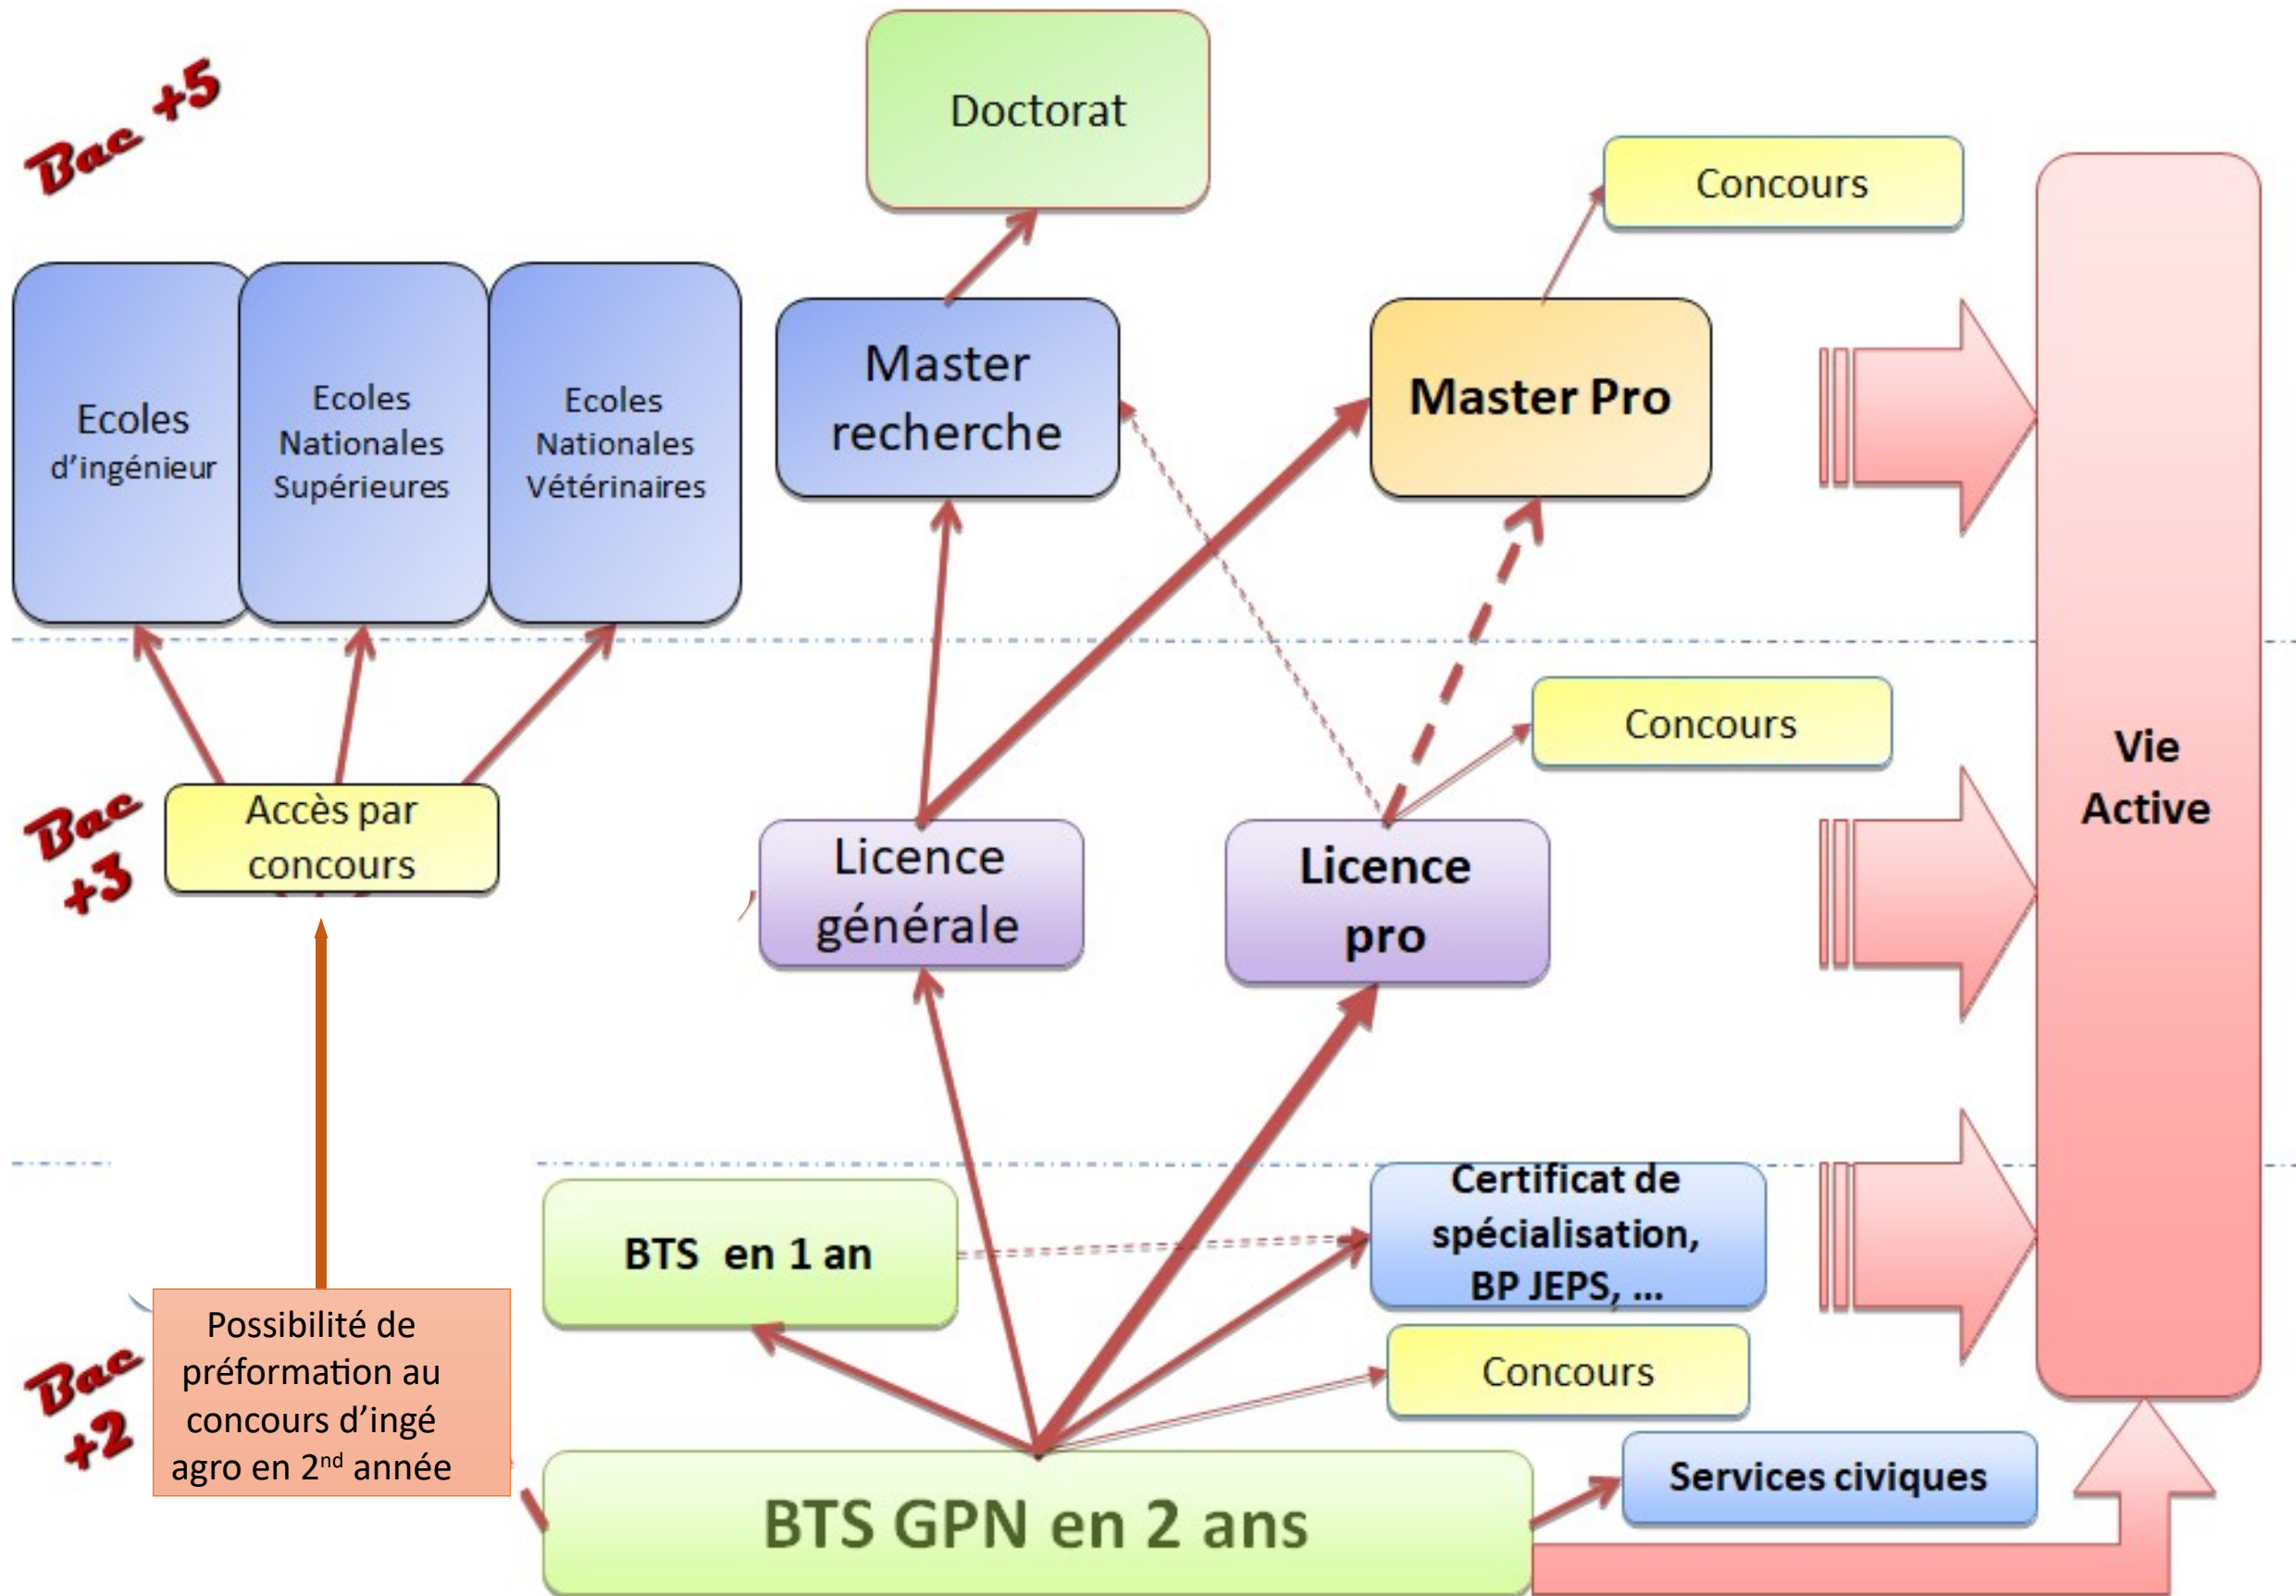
Bac +5

Doctorat

Concours

Ecoles d'ingénieur

Ecoles Nationales Supérieures

Ecoles Nationales Vétérinaires

Master recherche

Master Pro

Vie Active

Concours

Bac +3

Accès par concours

Licence générale

Licence pro

BTS en 1 an

Certificat de spécialisation, BP JEPS, ...

Concours

Bac +2

Possibilité de préformation au concours d'ingé agro en 2$^{nd}$ année

BTS GPN en 2 ans

Services civiques